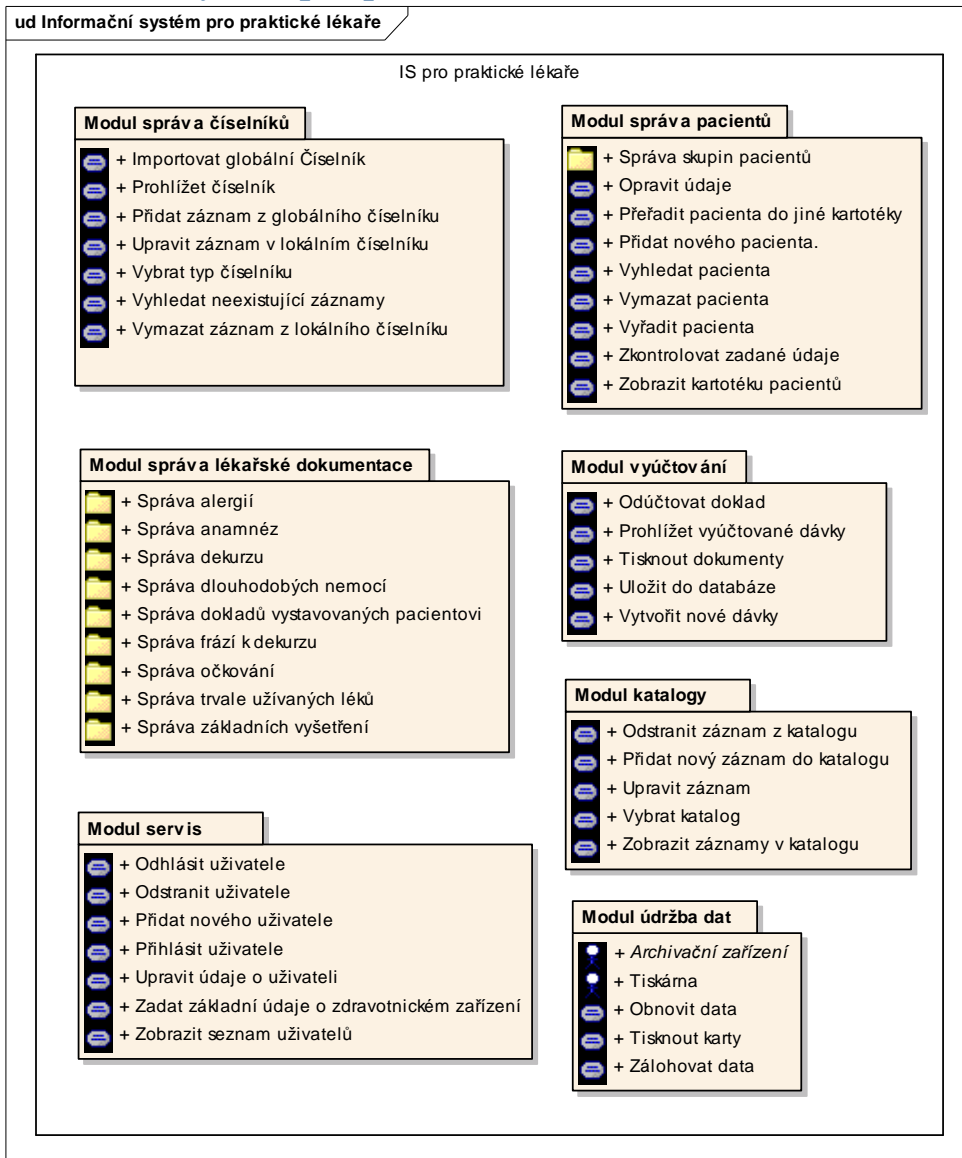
ud Informační systém pro praktické lékaře

IS pro praktické lékaře

Modul správa číselníků
+ Importovat globální Číselník
+ Prohlížet číselník
+ Přidat záznam z globálního číselníku
+ Upravit záznam v lokálním číselníku
+ Vybrat typ číselníku
+ Vyhledat neexistující záznamy
+ Vymazat záznam z lokálního číselníku

Modul správa pacientů
+ Správa skupin pacientů
+ Opravit údaje
+ Přeřadit pacienta do jiné kartotéky
+ Přidat nového pacienta.
+ Vyhledat pacienta
+ Vymazat pacienta
+ Vyřadit pacienta
+ Zkontrolovat zadané údaje
+ Zobrazit kartotéku pacientů

Modul správa lékařské dokumentace
+ Správa alergií
+ Správa anamnéz
+ Správa dekurzu
+ Správa dlouhodobých nemocí
+ Správa dokladů vystavovaných pacientovi
+ Správa frází k dekurzu
+ Správa očkování
+ Správa trvale užívaných léků
+ Správa základních vyšetření

Modul vyúčtování
+ Odúčtovat doklad
+ Prohlížet vyúčtované dávky
+ Tisknout dokumenty
+ Uložit do databáze
+ Vytvořit nové dávky

Modul katalogy
+ Odstranit záznam z katalogu
+ Přidat nový záznam do katalogu
+ Upravit záznam
+ Vybrat katalog
+ Zobrazit záznamy v katalogu

Modul servis
+ Odhlásit uživatele
+ Odstranit uživatele
+ Přidat nového uživatele
+ Přihlásit uživatele
+ Upravit údaje o uživateli
+ Zadat základní údaje o zdravotnickém zařízení
+ Zobrazit seznam uživatelů

Modul údržba dat
+ Archivační zařízení
+ Tiskárna
+ Obnovit data
+ Tisknout karty
+ Zálohovat data